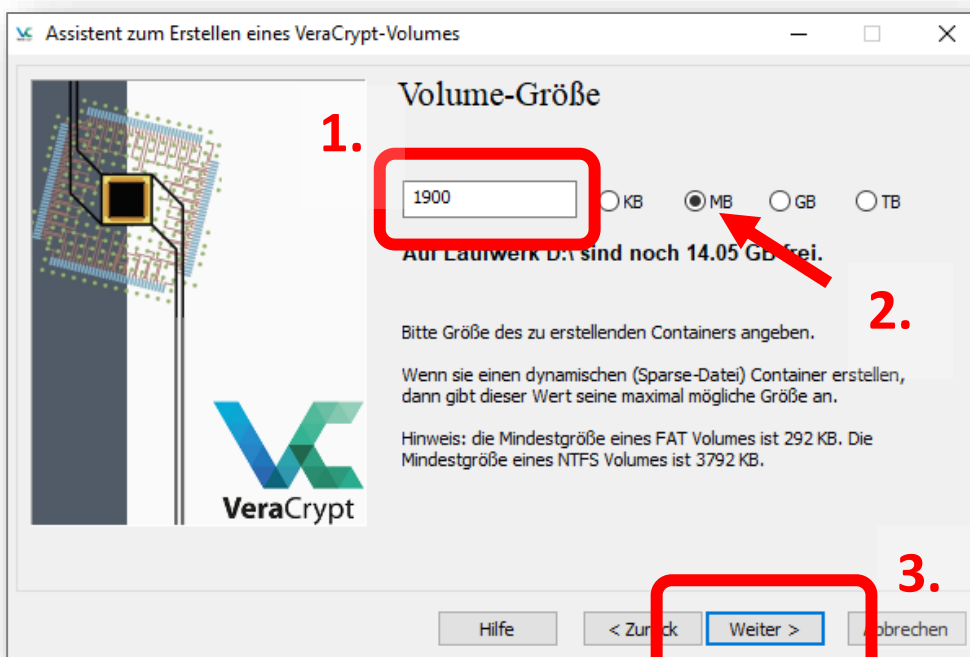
Assistent zum Erstellen eines VeraCrypt-Volumes

Volume-Größe

1.

1900

KB MB GB TB

Auf Laufwerk D:\ sind noch 14.05 GB frei.

2.

Bitte Größe des zu erstellenden Containers angeben.

Wenn sie einen dynamischen (Sparse-Datei) Container erstellen, dann gibt dieser Wert seine maximal mögliche Größe an.

Hinweis: die Mindestgröße eines FAT Volumes ist 292 KB. Die Mindestgröße eines NTFS Volumes ist 3792 KB.

VeraCrypt

3.

Hilfe

< Zurück

Weiter >

Abbrechen